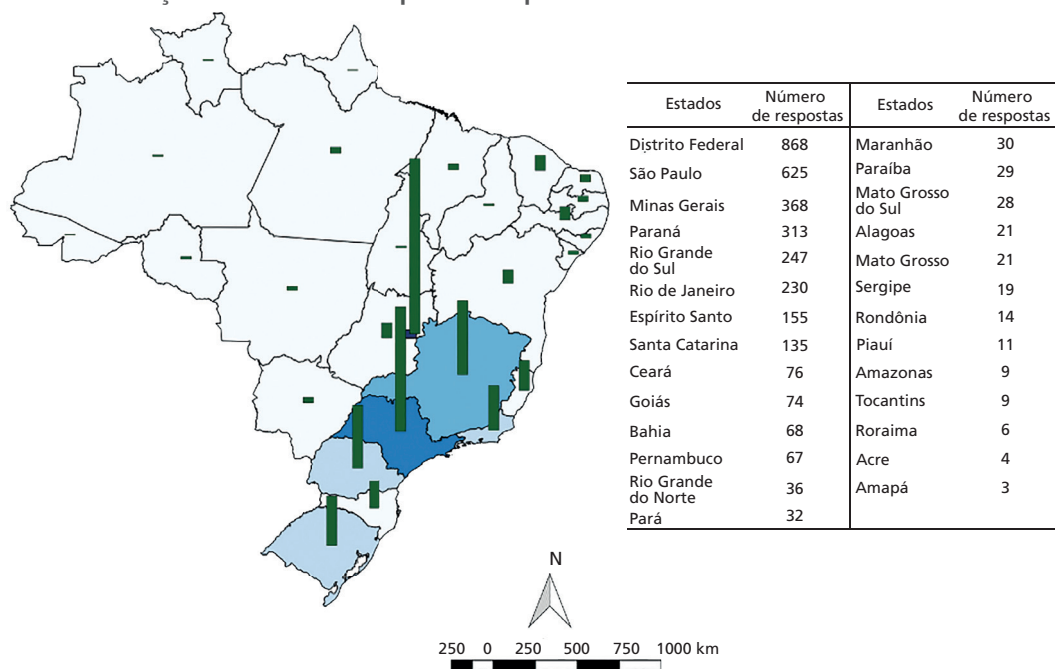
| Estados | Número de respostas | Estados | Número de respostas |
|---|---|---|---|
| Distrito Federal | 868 | Maranhão | 30 |
| São Paulo | 625 | Paraíba | 29 |
| Minas Gerais | 368 | Mato Grosso do Sul | 28 |
| Paraná | 313 | Alagoas | 21 |
| Rio Grande do Sul | 247 | Mato Grosso | 21 |
| Rio de Janeiro | 230 | Sergipe | 19 |
| Espírito Santo | 155 | Rondônia | 14 |
| Santa Catarina | 135 | Piauí | 11 |
| Ceará | 76 | Amazonas | 9 |
| Goiás | 74 | Tocantins | 9 |
| Bahia | 68 | Roraima | 6 |
| Pernambuco | 67 | Acre | 4 |
| Rio Grande do Norte | 36 | Amapá | 3 |
| Pará | 32 | | |

N

250 0 250 500 750 1000 km